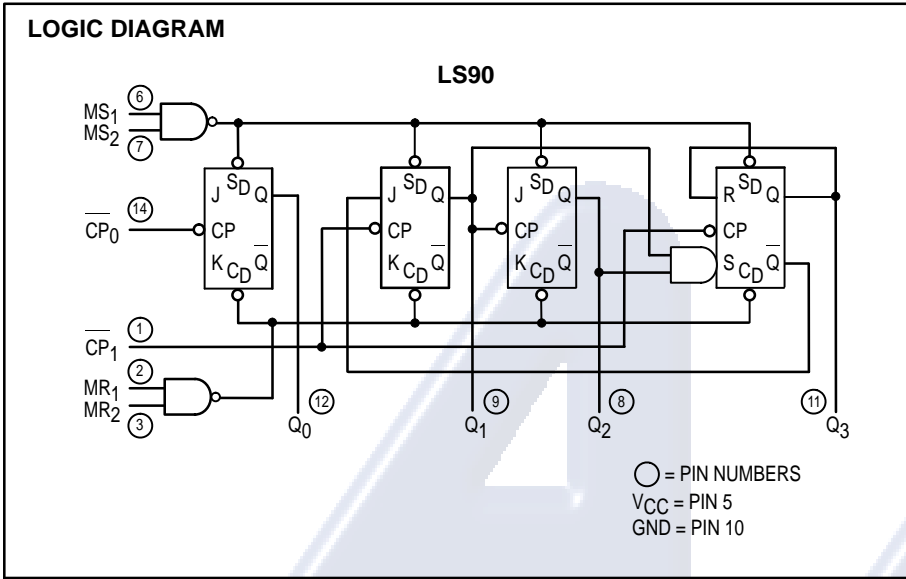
LOGIC DIAGRAM

LS90

$MS_1$ 6
$MS_2$ 7

J $S_D$ Q
CP
K $C_D$ $\overline{Q}$

J $S_D$ Q
CP
K $C_D$ $\overline{Q}$

J $S_D$ Q
CP
K $C_D$ $\overline{Q}$

R $S_D$ Q
CP
S $C_D$ $\overline{Q}$

$\overline{CP_0}$ 14

$\overline{CP_1}$ 1

$MR_1$ 2
$MR_2$ 3

12 $Q_0$
9 $Q_1$
8 $Q_2$
11 $Q_3$

◯ = PIN NUMBERS
$V_{CC}$ = PIN 5
GND = PIN 10